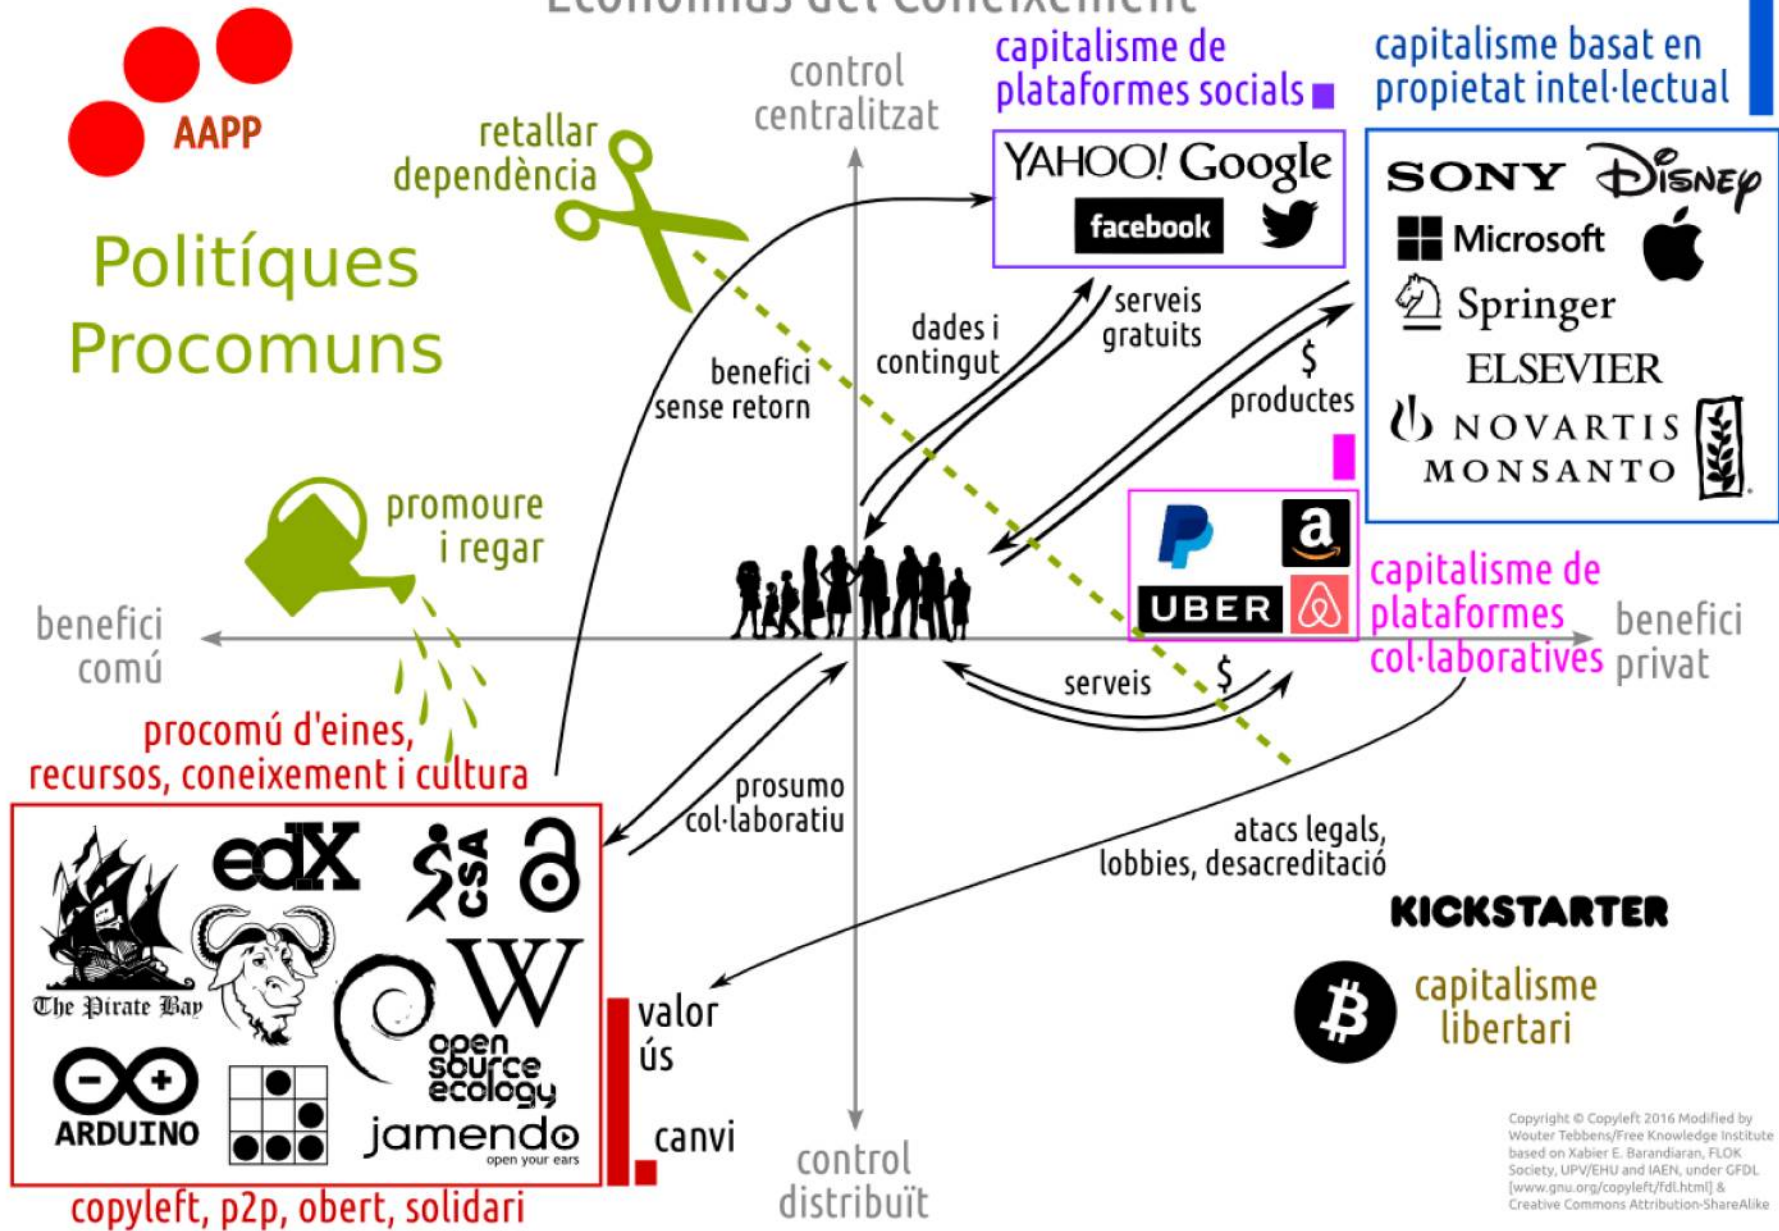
Economies del Coneixement

AAPP

Polítiques Procomuns

retallar dependència

control centralitzat

capitalisme de plataformes socials

capitalisme basat en propietat intel·lectual

YAHOO! Google
facebook

SONY Disney
Microsoft
Springer
ELSEVIER
NOVARTIS
MONSANTO

benefici sense retorn

dades i contingut

serveis gratuits

$
productes

promoure i regar

UBER

capitalisme de plataformes col·laboratives

benefici comú

benefici privat

serveis

$

procomú d'eines, recursos, coneixement i cultura

prosumo col·laboratiu

atacs legals, lobbies, desacreditació

edX
CSA
The Pirate Bay
open source ecology
ARDUINO
jamendo open your ears

KICKSTARTER

capitalisme libertari

valor
ús

canvi

control distribuït

copyleft, p2p, obert, solidari

Copyright © Copyleft 2016 Modified by Wouter Tebbens/Free Knowledge Institute based on Xabier E. Barandiaran, FLOK Society, UPV/EHU and IAEN, under GFDL [www.gnu.org/copyleft/fdl.html] & Creative Commons Attribution-ShareAlike